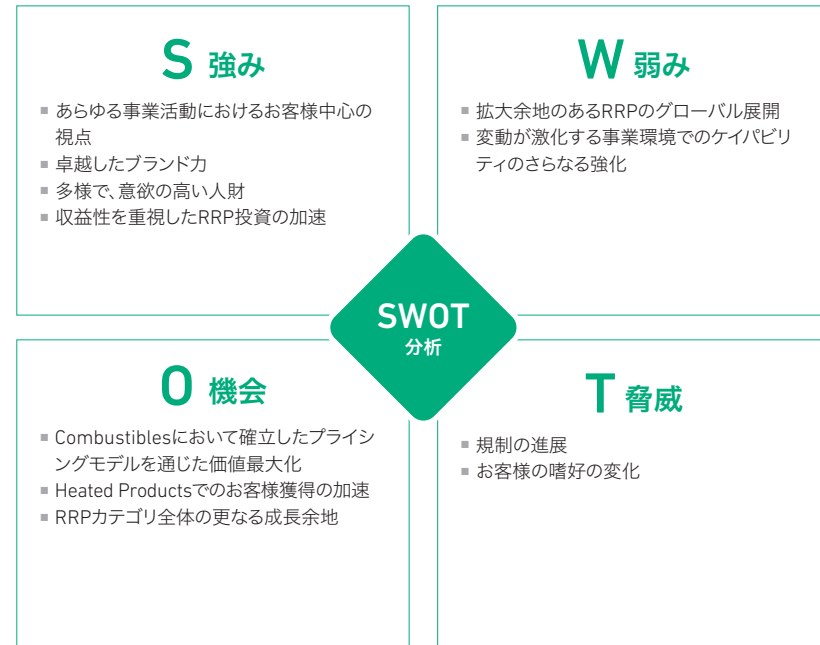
S 強み

■ あらゆる事業活動におけるお客様中心の視点
■ 卓越したブランド力
■ 多様で、意欲の高い人財
■ 収益性を重視したRRP投資の加速

W 弱み

■ 拡大余地のあるRRPのグローバル展開
■ 変動が激化する事業環境でのケイパビリティのさらなる強化

SWOT
分析

O 機会

■ Combustiblesにおいて確立したプライシングモデルを通じた価値最大化
■ Heated Productsでのお客様獲得の加速
■ RRPカテゴリ全体の更なる成長余地

T 脅威

■ 規制の進展
■ お客様の嗜好の変化